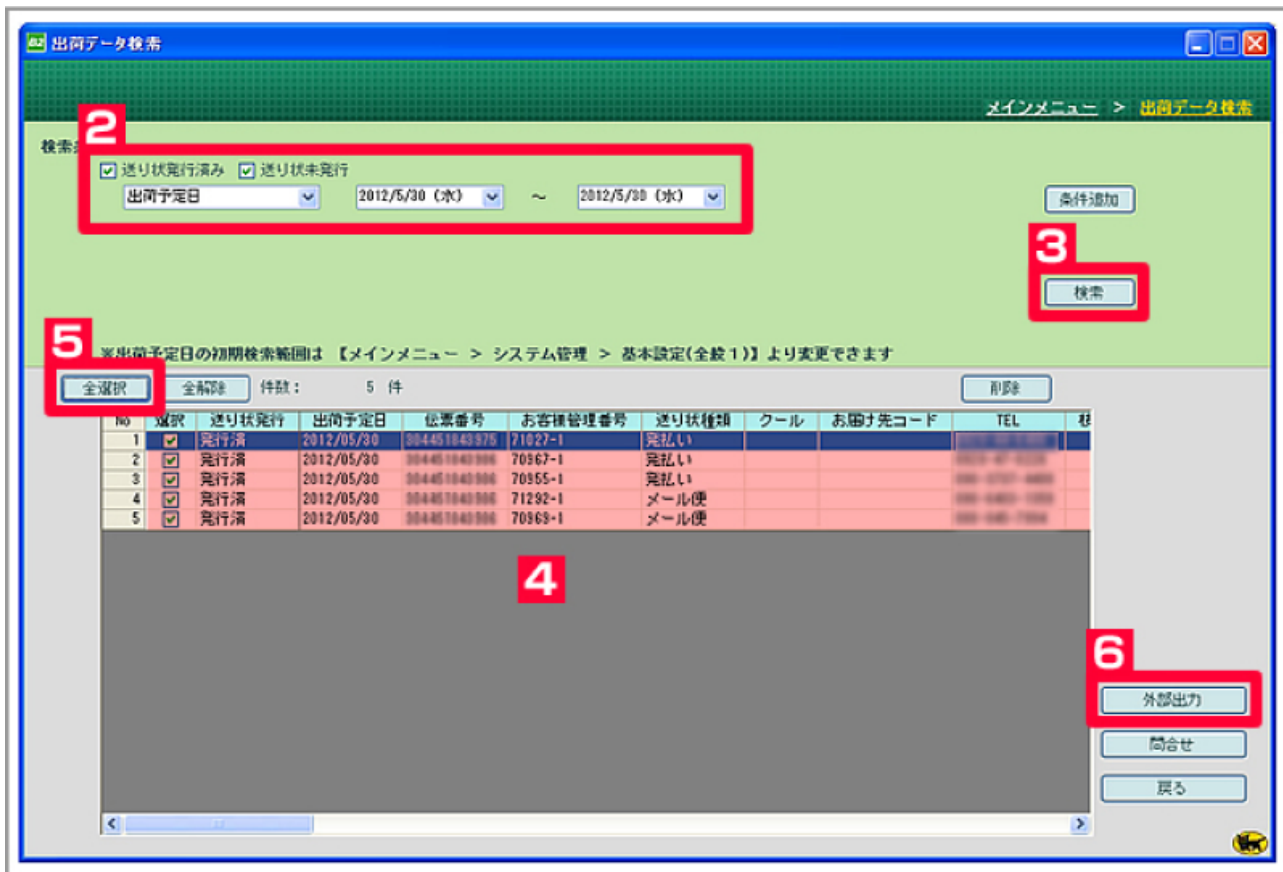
出荷データ検索

メインメニュー > 出荷データ検索

2

検索

送り状発行済み 送り状未発行

出荷予定日 2012/5/30 (水) ～ 2012/5/30 (水)

条件追加

3

検索

5

※出荷予定日の初期検索範囲は 【メインメニュー > システム管理 > 基本設定(全般1)】 より変更できます

全選択 全解除 件数： 5 件 削除

| No | 選択 | 送り状発行 | 出荷予定日 | 伝票番号 | お客様管理番号 | 送り状種類 | クール | お届け先コード | TEL | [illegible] |
|---|---|---|---|---|---|---|---|---|---|---|
| 1 | ☑ | 発行済 | 2012/05/30 | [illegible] | 71027-1 | 発払い | | | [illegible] | |
| 2 | ☑ | 発行済 | 2012/05/30 | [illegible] | 70967-1 | 発払い | | | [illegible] | |
| 3 | ☑ | 発行済 | 2012/05/30 | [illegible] | 70955-1 | 発払い | | | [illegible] | |
| 4 | ☑ | 発行済 | 2012/05/30 | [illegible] | 71292-1 | メール便 | | | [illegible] | |
| 5 | ☑ | 発行済 | 2012/05/30 | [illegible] | 70969-1 | メール便 | | | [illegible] | |

4

6

外部出力

問合せ

戻る